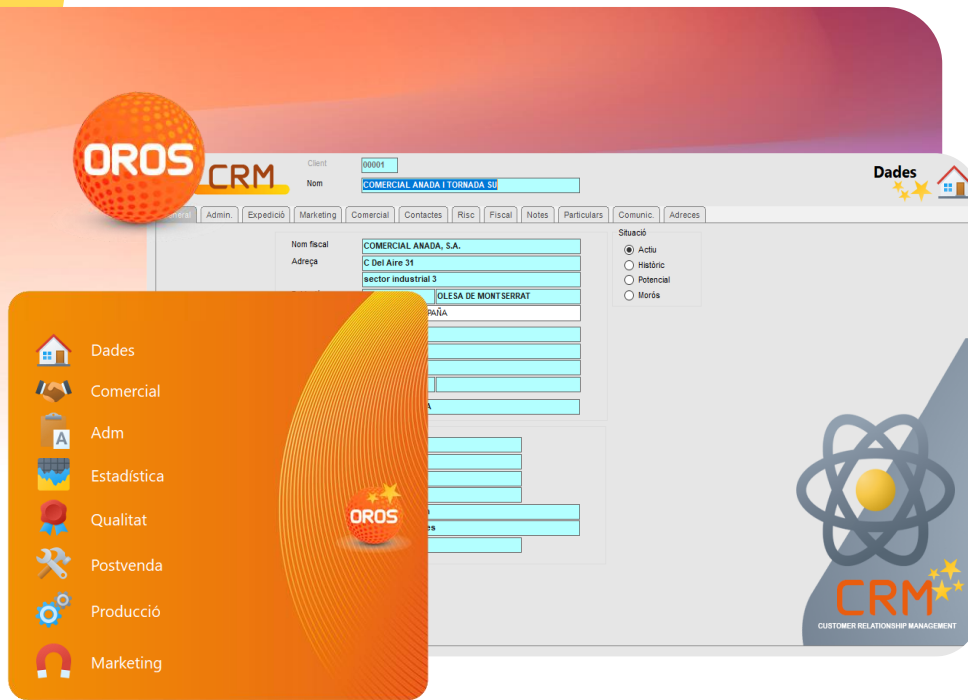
OROS CRM

Client 00001
Nom COMERCIAL ANADA I TORNADA SL

Dades

eral Admin. Expedició Marketing Comercial Contactes Risc Fiscal Notes Particulars Comunic. Adreces

Nom fiscal COMERCIAL ANADA, S.A.
Adreça C Del Aire 31
sector industrial 3
OLESA DE MONTSERRAT
PAÑA

A

Situació
Actiu
Històric
Potencial
Morós

Dades
Comercial
Adm
Estadística
Qualitat
Postvenda
Producció
Marketing

OROS

CRM
CUSTOMER RELATIONSHIP MANAGEMENT